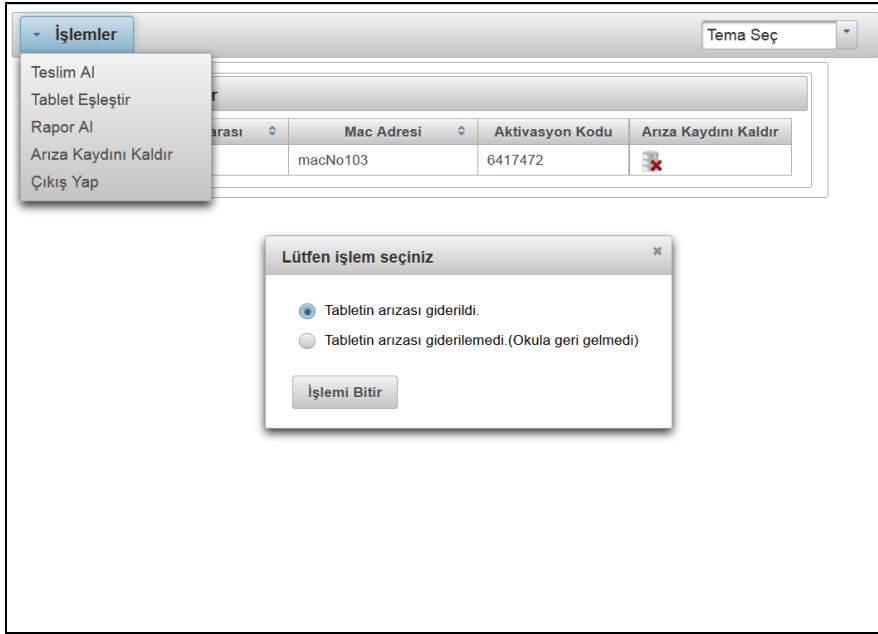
İşlemler

Tema Seç

Teslim Al
Tablet Eşleştir
Rapor Al
Arıza Kaydını Kaldır
Çıkış Yap

r

| arası | Mac Adresi | Aktivasyon Kodu | Arıza Kaydını Kaldır |
|---|---|---|---|
| | macNo103 | 6417472 | |

Lütfen işlem seçiniz

×

Tabletin arızası giderildi.

Tabletin arızası giderilemedi.(Okula geri gelmedi)

İşlemi Bitir